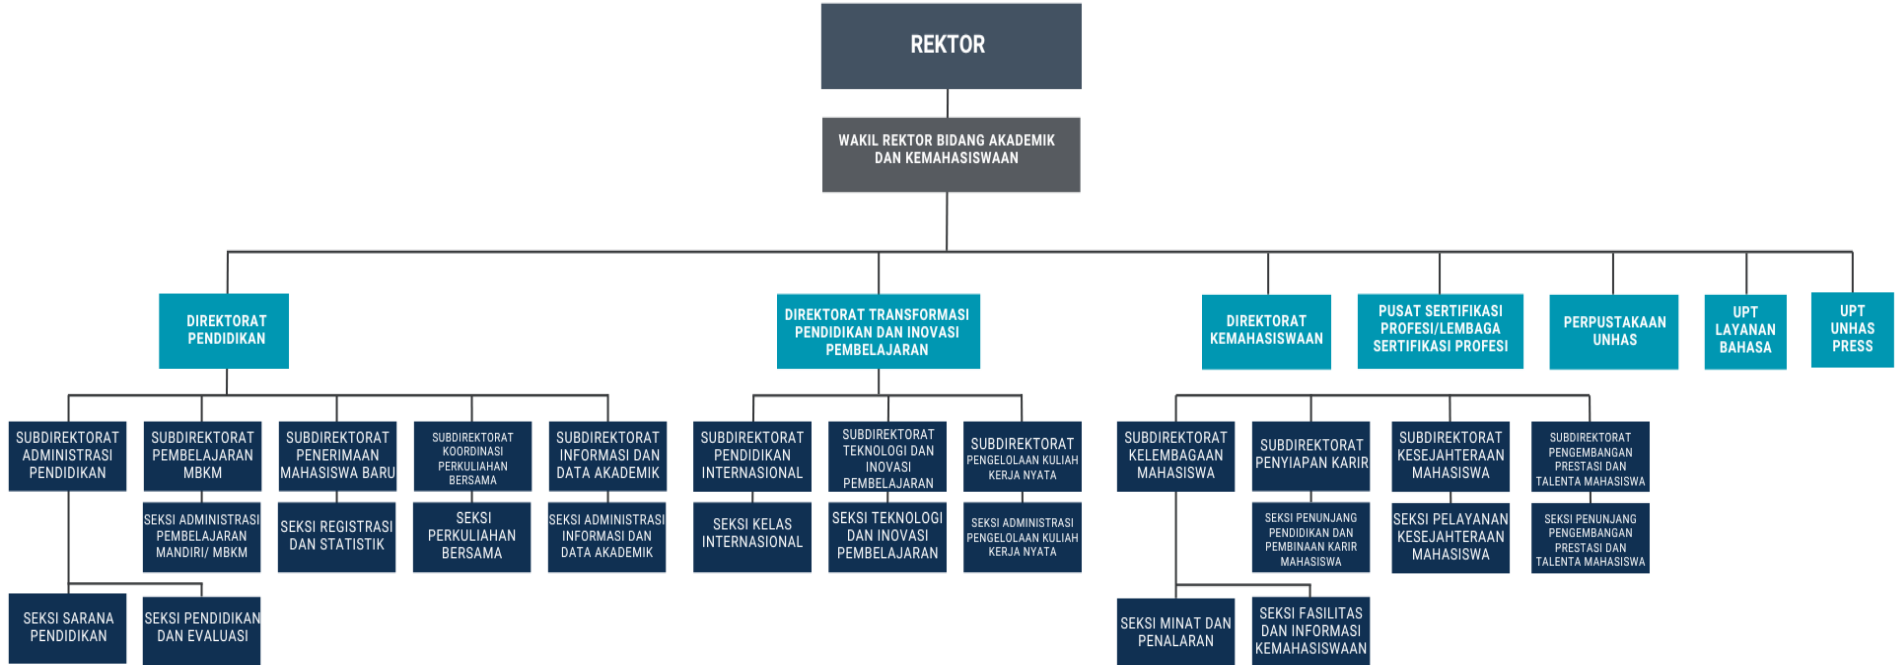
REKTOR

WAKIL REKTOR BIDANG AKADEMIK DAN KEMAHASISWAAN

DIREKTORAT PENDIDIKAN

DIREKTORAT TRANSFORMASI PENDIDIKAN DAN INOVASI PEMBELAJARAN

DIREKTORAT KEMAHASISWAAN

PUSAT SERTIFIKASI PROFESI/LEMBAGA SERTIFIKASI PROFESI

PERPUSTAKAAN UNHAS

UPT LAYANAN BAHASA

UPT UNHAS PRESS

SUBDIREKTORAT ADMINISTRASI PENDIDIKAN

SUBDIREKTORAT PEMBELAJARAN MBKM

SUBDIREKTORAT PENERIMAAN MAHASISWA BARU

SUBDIREKTORAT KOORDINASI PERKULIAHAN BERSAMA

SUBDIREKTORAT INFORMASI DAN DATA AKADEMIK

SUBDIREKTORAT PENDIDIKAN INTERNASIONAL

SUBDIREKTORAT TEKNOLOGI DAN INOVASI PEMBELAJARAN

SUBDIREKTORAT PENGELOLAAN KULIAH KERJA NYATA

SUBDIREKTORAT KELEMBAGAAN MAHASISWA

SUBDIREKTORAT PENYIAPAN KARIR

SUBDIREKTORAT KESEJAHTERAAN MAHASISWA

SUBDIREKTORAT PENGEMBANGAN PRESTASI DAN TALENTA MAHASISWA

SEKSI ADMINISTRASI PEMBELAJARAN MANDIRI/ MBKM

SEKSI REGISTRASI DAN STATISTIK

SEKSI PERKULIAHAN BERSAMA

SEKSI ADMINISTRASI INFORMASI DAN DATA AKADEMIK

SEKSI KELAS INTERNASIONAL

SEKSI TEKNOLOGI DAN INOVASI PEMBELAJARAN

SEKSI ADMINISTRASI PENGELOLAAN KULIAH KERJA NYATA

SEKSI PENUNJANG PENDIDIKAN DAN PEMBINAAN KARIR MAHASISWA

SEKSI PELAYANAN KESEJAHTERAAN MAHASISWA

SEKSI PENUNJANG PENGEMBANGAN PRESTASI DAN TALENTA MAHASISWA

SEKSI SARANA PENDIDIKAN

SEKSI PENDIDIKAN DAN EVALUASI

SEKSI MINAT DAN PENALARAN

SEKSI FASILITAS DAN INFORMASI KEMAHASISWAAN